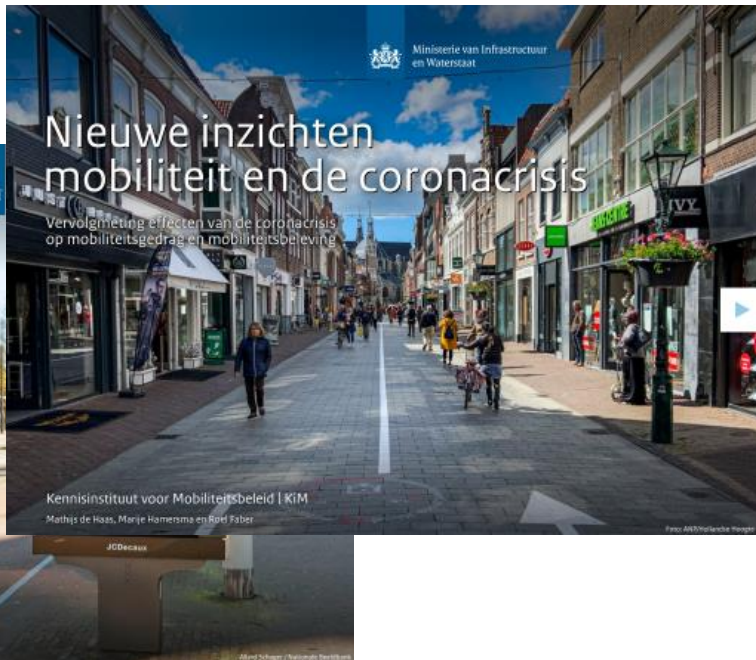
Ministerie van Infrastructuur en Waterstaat

Nieuwe inzichten mobiliteit en de coronacrisis

Vervolgmeting effecten van de coronacrisis op mobiliteitsgedrag en mobiliteitsbeleving

Kennisinstituut voor Mobiliteitsbeleid | KiM

Mathijs de Haas, Marije Hamersma en Roel Faber

Foto: ANP/Hollandse Hoogte

JCDecaux

Allard Schager / Nationale Beeldbank